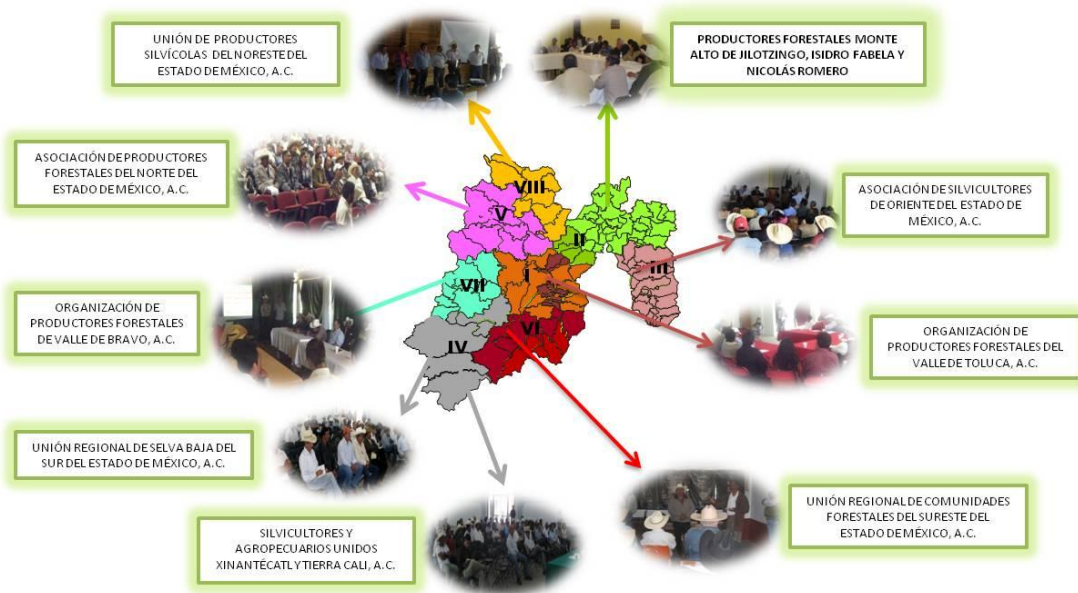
UNIÓN DE PRODUCTORES SILVÍCOLAS DEL NORESTE DEL ESTADO DE MÉXICO, A.C.

PRODUCTORES FORESTALES MONTE ALTO DE JILOTZINGO, ISIDRO FABELA Y NICOLÁS ROMERO

ASOCIACIÓN DE PRODUCTORES FORESTALES DEL NORTE DEL ESTADO DE MÉXICO, A.C.

ASOCIACIÓN DE SILVICULTORES DE ORIENTE DEL ESTADO DE MÉXICO, A.C.

VIII

V

II

III

I

VII

VI

IV

ORGANIZACIÓN DE PRODUCTORES FORESTALES DE VALLE DE BRAVO, A.C.

ORGANIZACIÓN DE PRODUCTORES FORESTALES DEL VALLE DE TOLUCA, A.C.

UNIÓN REGIONAL DE SELVA BAJA DEL SUR DEL ESTADO DE MÉXICO, A.C.

UNIÓN REGIONAL DE COMUNIDADES FORESTALES DEL SURESTE DEL ESTADO DE MÉXICO, A.C.

SILVICULTORES Y AGROPECUARIOS UNIDOS XINANTÉCATL Y TIERRA CALI, A.C.